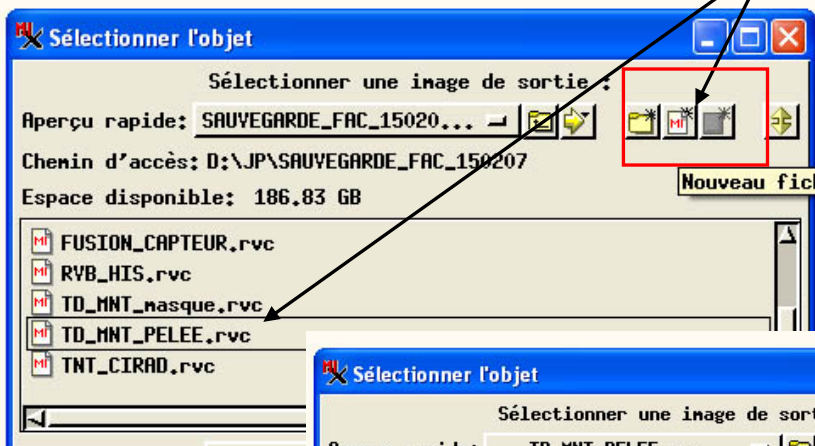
Sélectionner l'objet

Sélectionner une image de sortie :

Aperçu rapide: SAUVEGARDE_FAC_15020...

Chemin d'accès: D:\JP\SAUVEGARDE_FAC_150207

Espace disponible: 186.83 GB

Nouveau fic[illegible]

FUSION_CAPTEUR.rvc
RVB_HIS.rvc
TD_MNT_masque.rvc
TD_MNT_PELEE.rvc
TNT_CIRAD.rvc

Sélectionner l'objet

Sélectionner une image de sort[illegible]

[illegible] TD_MNT_PELEE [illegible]